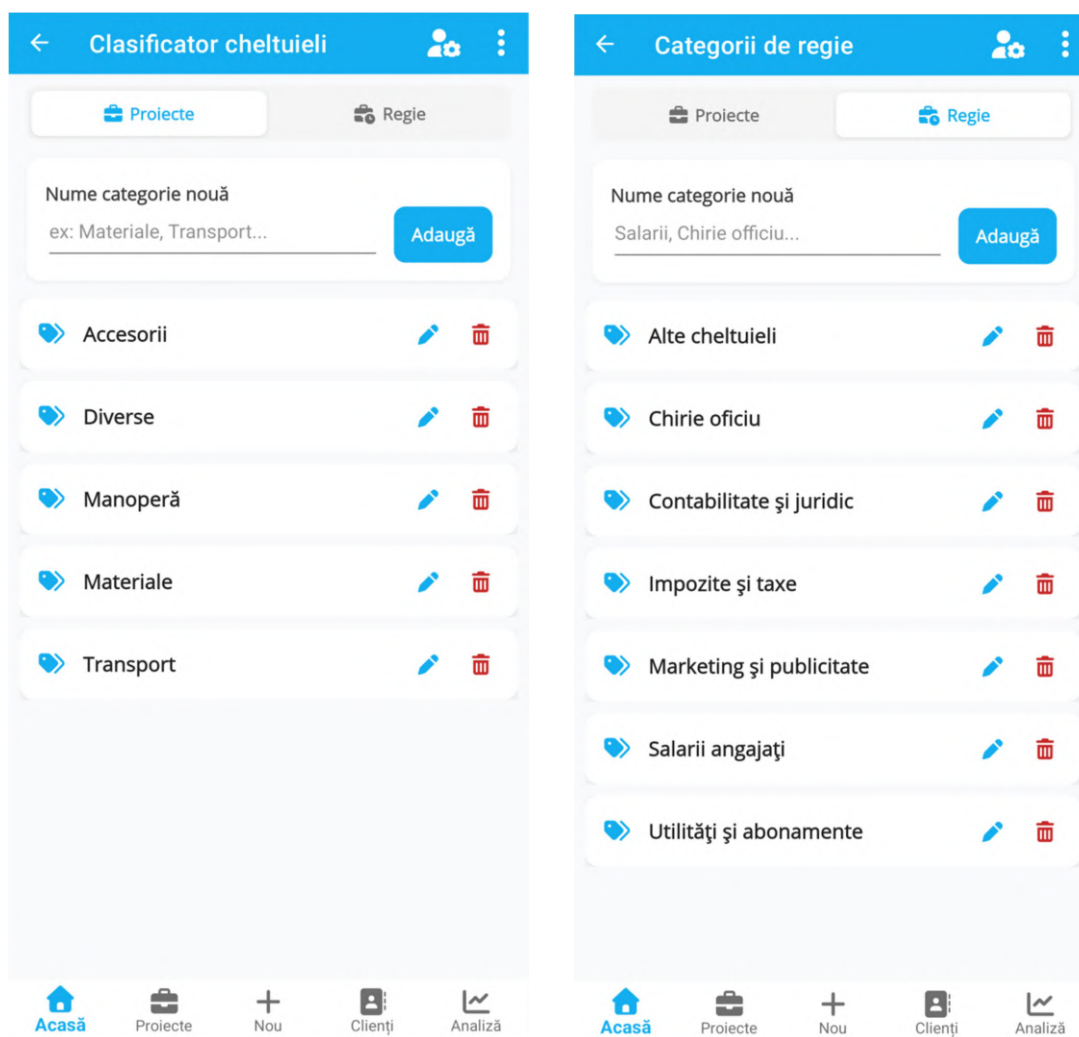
Clasificator cheltuieli

Proiecte
Regie

Nume categorie nouă
ex: Materiale, Transport...
Adaugă

Accesorii
Diverse
Manoperă
Materiale
Transport

Acasă
Proiecte
Nou
Clienți
Analiză

Categorii de regie

Proiecte
Regie

Nume categorie nouă
Salarii, Chirie officiu...
Adaugă

Alte cheltuieli
Chirie oficiu
Contabilitate şi juridic
Impozite şi taxe
Marketing şi publicitate
Salarii angajaţi
Utilităţi şi abonamente

Acasă
Proiecte
Nou
Clienți
Analiză